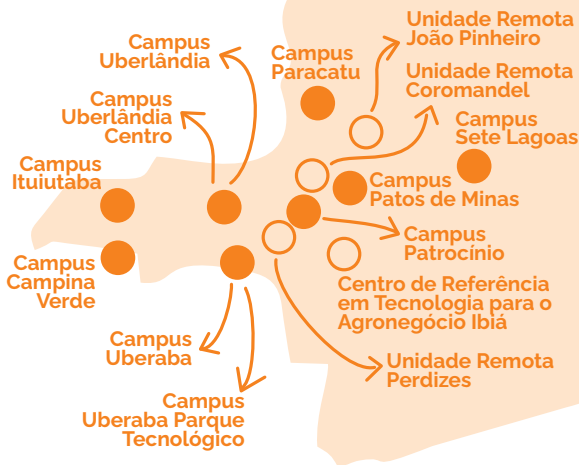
Campus Uberlândia

Campus Uberlândia Centro

Campus Ituiutaba

Campus Campina Verde

Campus Uberaba

Campus Uberaba Parque Tecnológico

Campus Paracatu

Unidade Remota João Pinheiro

Unidade Remota Coromandel

Campus Sete Lagoas

Campus Patos de Minas

Campus Patrocínio

Centro de Referência em Tecnologia para o Agronegócio Ibiá

Unidade Remota Perdizes